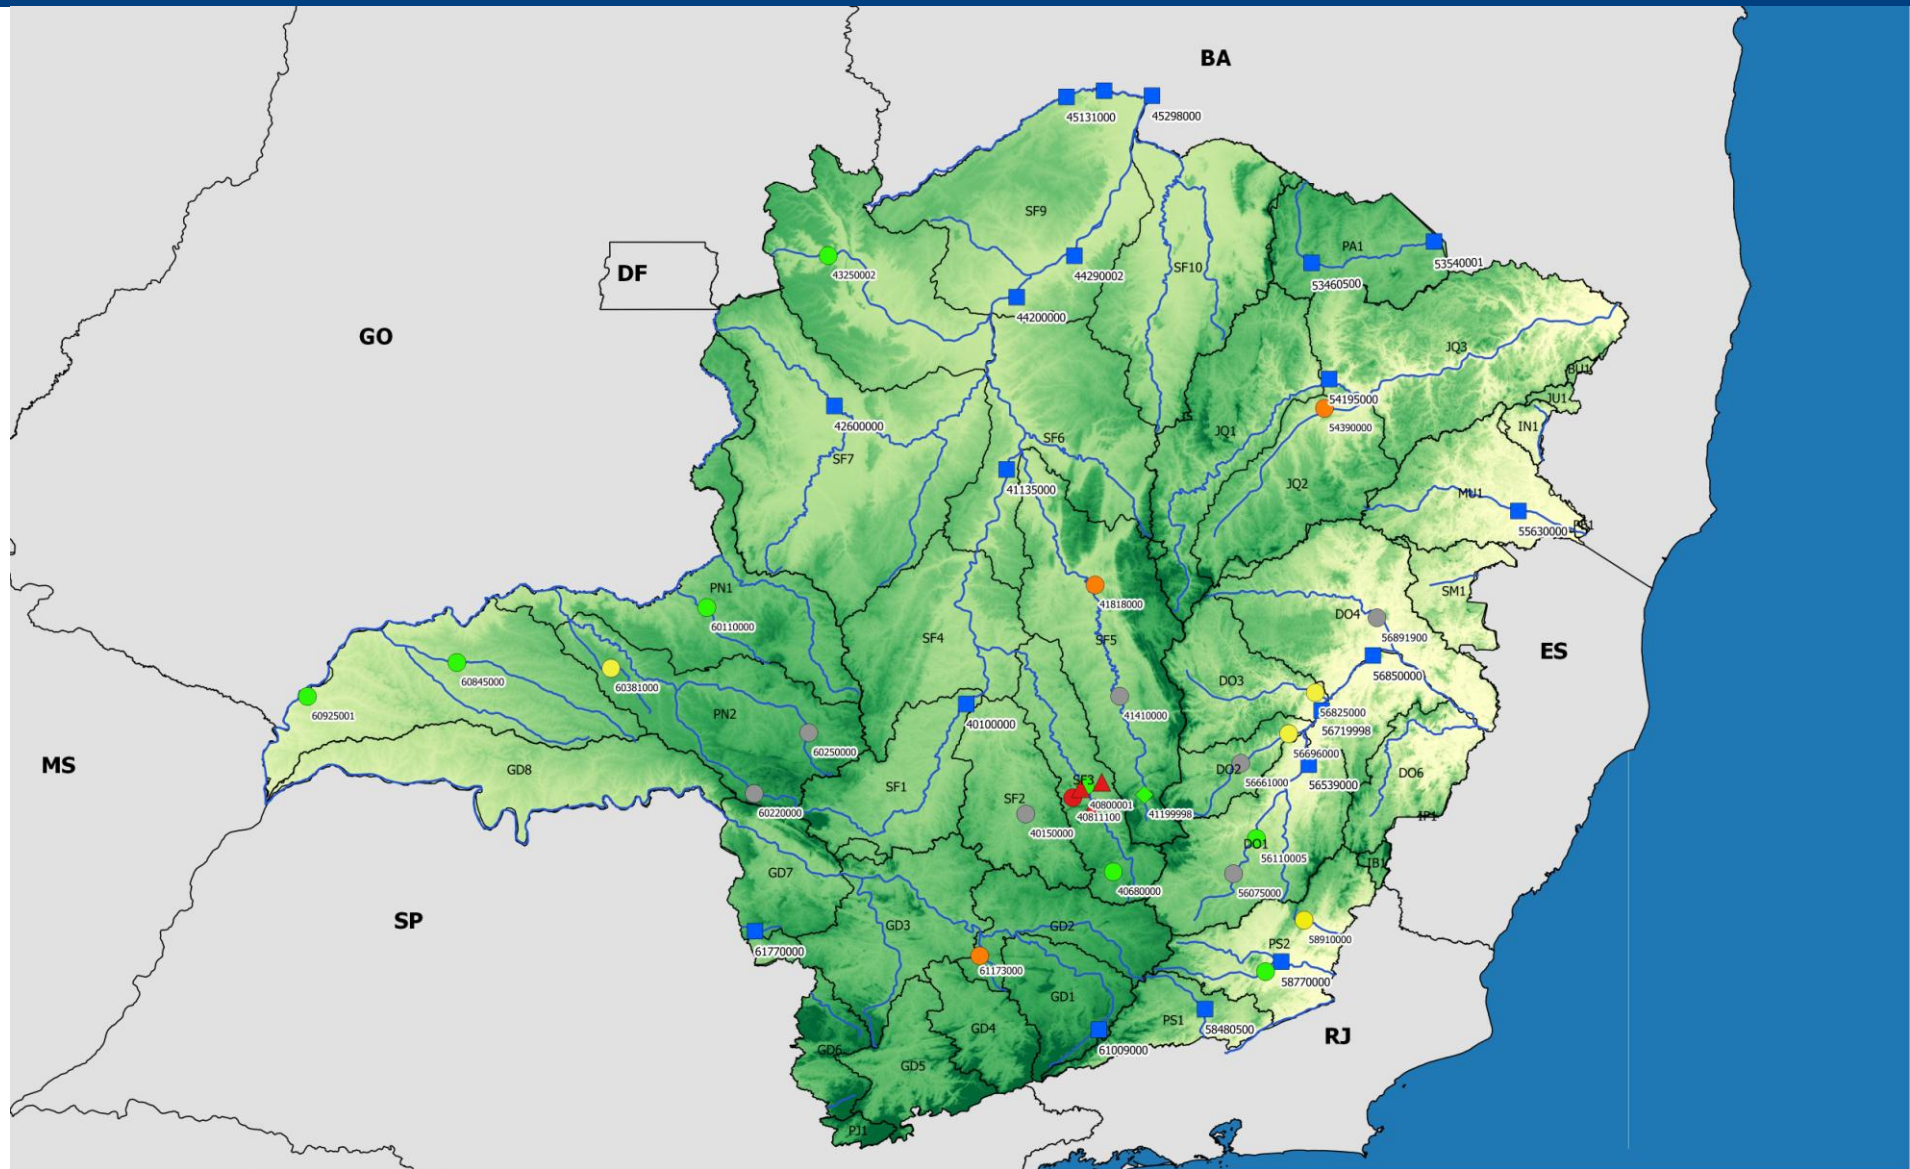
BA
45131000
45298000
SF9
PA1
53540001
53460500
SF10
44290002
43250002
DF
44200000
GO
JQ3
BU1
54195000
JU1
54390000
IN1
42600000
SF6
JQ1
SF7
JQ2
41135000
MU1
55630000
PE1
SM1
41818000
DO4
PN1
56891900
60110000
SF4
SF5
ES
56850000
60845000
60381000
DO3
41410000
56825000
60925001
PN2
40100000
56719998
60250000
56696000
MS
GD8
DO2
56539000
DO6
SF3
56661000
SF1
40800001
SF2
41199998
60220000
40811100
IP1
40150000
DO1
56110005
IB1
GD7
40680000
56075000
SP
58910000
GD3
GD2
PS2
61770000
61173000
58770000
GD1
GD4
PS1
58480500
RJ
61009000
GD6
GD5
PJ1